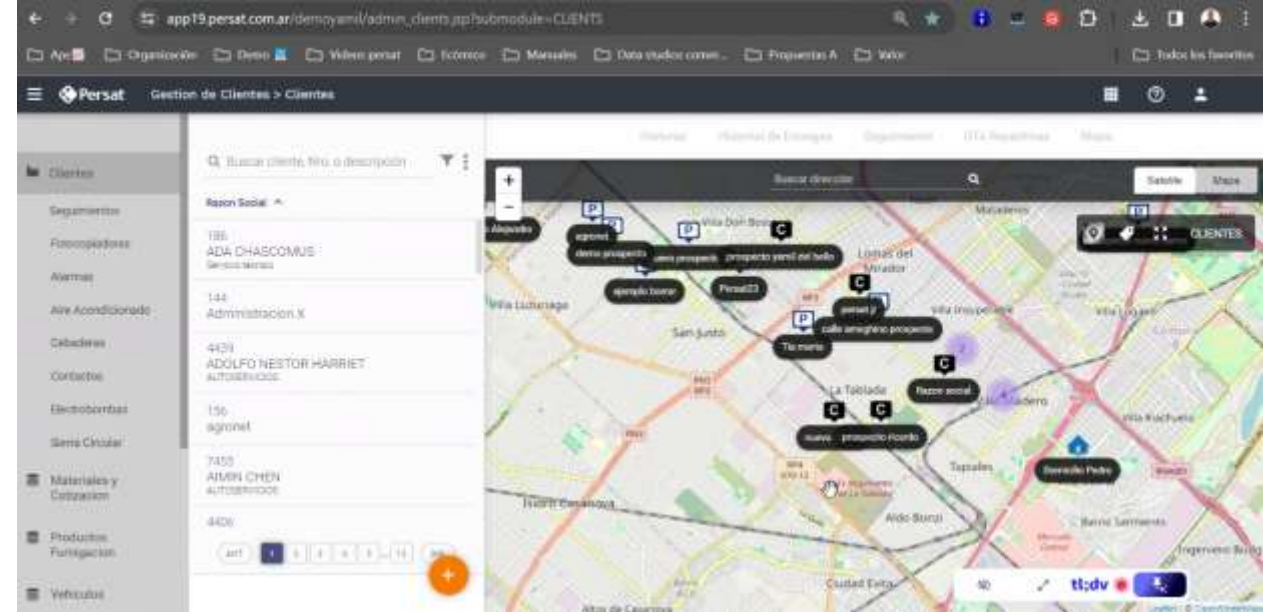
app19.persat.com.ar/demoyamil/admin_clients.jsp?submodule=CLIENTS

Apc | Organización | Demo | Videos persat | Técnicos | Manuales | Data studios comer... | Propuestas A | Valor | Todos los favoritos

Persat Gestion de Clientes > Clientes

Clientes
Seguimientos
Fotocopiadoras
Alarmas
Aire Acondicionado
Cabaderas
Contactos
Electrobombas
Sierra Circular
Materiales y Cotizacion
Productos Fumigacion
Vehiculos

Buscar cliente, filtro, o descripcion

Razon Social ^

186
ADA CHASCOMUS
Servicio técnico

144
Administracion X

4439
ADOLFO NESTOR HARRIET
AUTOSERVICIOS

156
agronet

7455
AIMIN CHEN
AUTOSERVICIOS

4406

ant 1 2 3 4 5 ... 14 sig

Historial | Historial de Entregas | Seguimientos | OTs Reparadas | Mapa

Buscar dirección

Satelite | Mapa

CLIENTES

agronet
demo prospecto
prospecto yamil del bello
ejemplo borrar
Persat23
persat 2
calle ameghino prospecto
Tio morto
Razon social
nuevo
prospecto ricardo
Domicilio Pedro

Villa Don Bosco
Lomas del Mirador
Villa Luzuriaga
San Justo
Villa Insuperable
La Tablada
Villa Lugano
Villa Riachuelo
Tapiales
Barrio Samiento
Isidro Casanova
Aldo Bonzi
Ciudad Evita

tl;dv